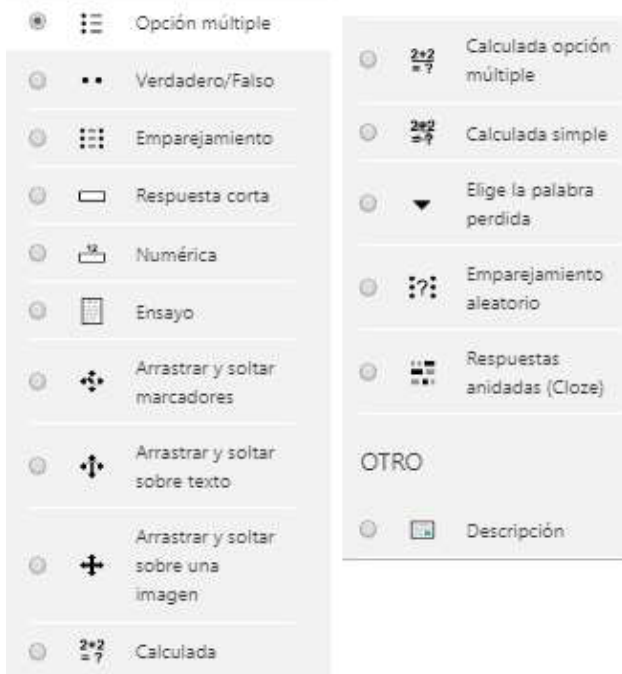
Opción múltiple
Verdadero/Falso
Emparejamiento
Respuesta corta
Numérica
Ensayo
Arrastrar y soltar marcadores
Arrastrar y soltar sobre texto
Arrastrar y soltar sobre una imagen
$\frac{2+2}{=?}$ Calculada

$\frac{2+2}{=?}$ Calculada opción múltiple
Calculada simple
Elige la palabra perdida
Emparejamiento aleatorio
Respuestas anidadas (Cloze)

OTRO

Descripción